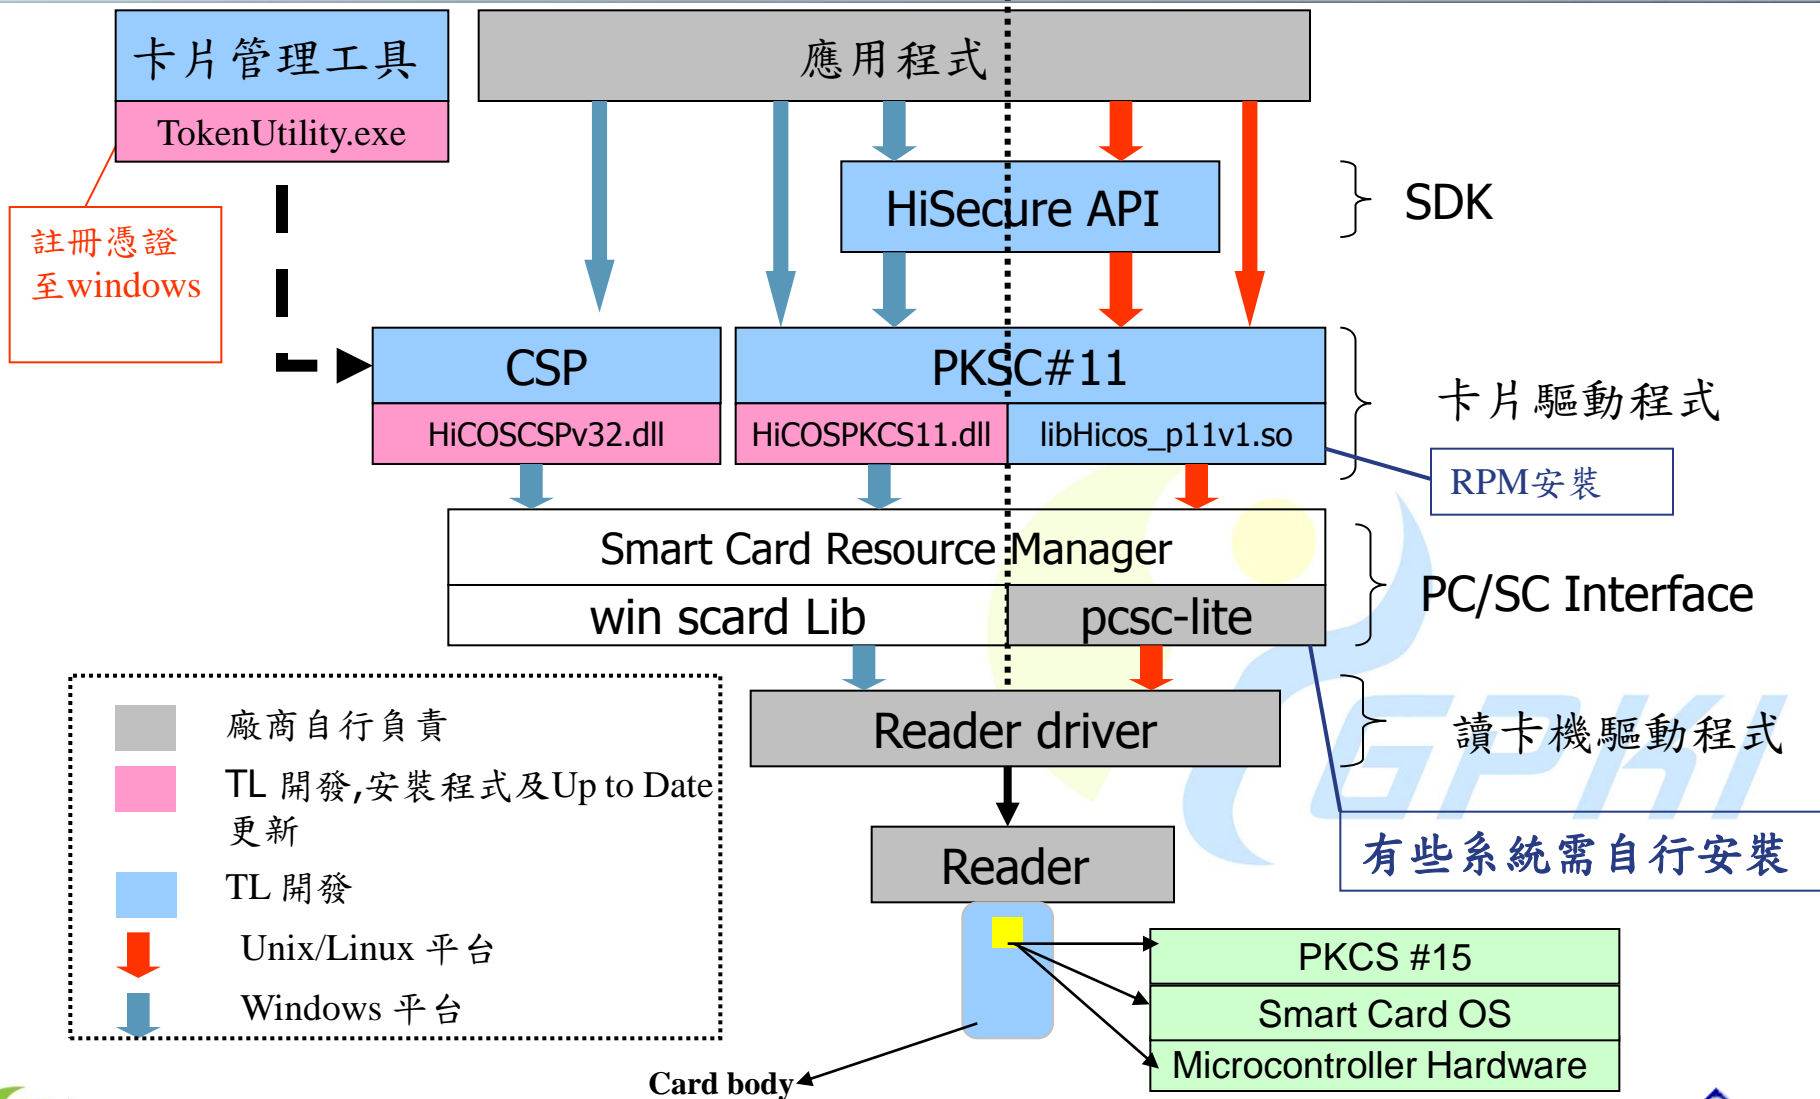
卡片管理工具

TokenUtility.exe

註冊憑證至windows

應用程式

HiSecure API

SDK

CSP

HiCOSCSPv32.dll

PKCS#11

HiCOSPKCS11.dll

libHicos_p11v1.so

卡片驅動程式

RPM安裝

Smart Card Resource Manager

win scard Lib

pcsc-lite

PC/SC Interface

Reader driver

讀卡機驅動程式

有些系統需自行安裝

Reader

廠商自行負責

TL 開發,安裝程式及Up to Date更新

TL 開發

Unix/Linux 平台

Windows 平台

PKCS #15

Smart Card OS

Microcontroller Hardware

Card body

GPKI